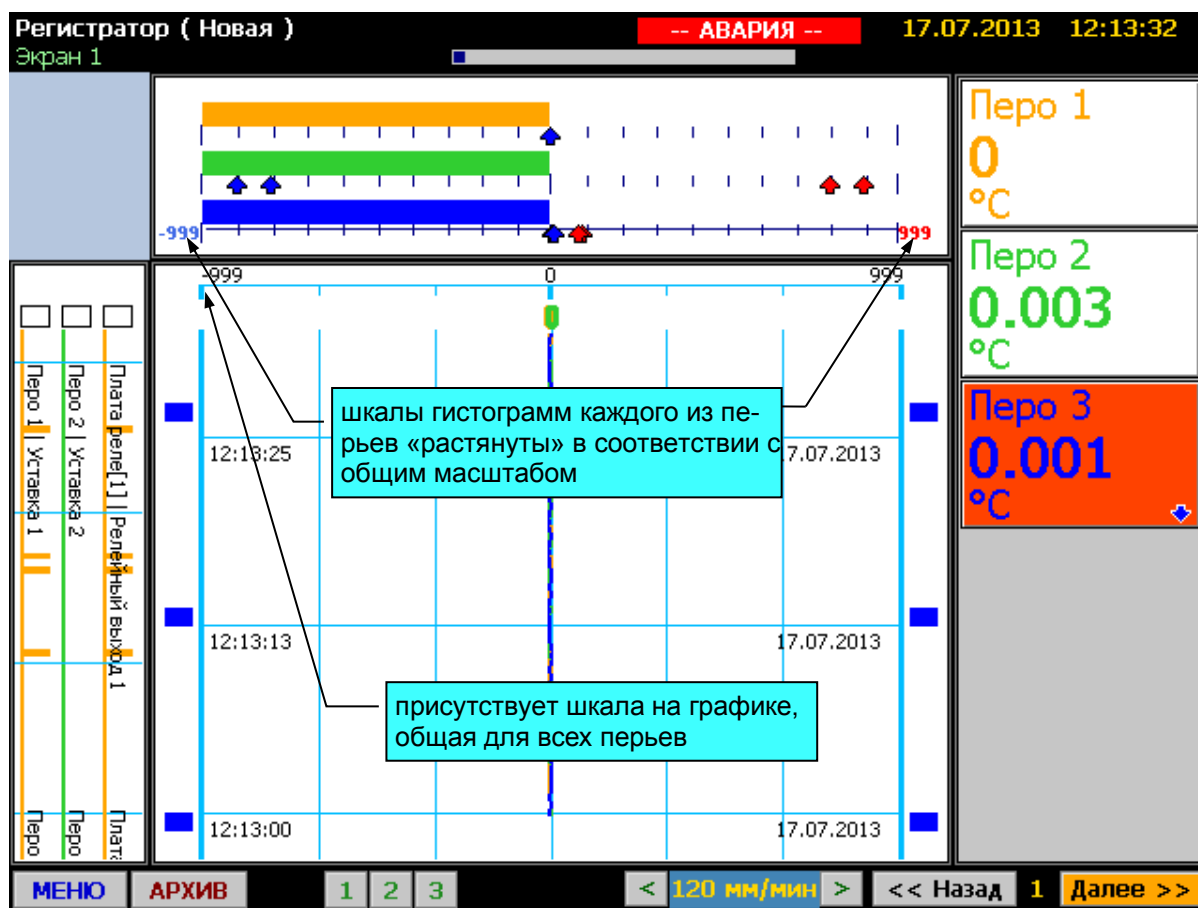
Регистратор ( Новая )
Экран 1
-- АВАРИЯ --
17.07.2013 12:13:32

-999
999

-999
0
999

Перо 1 | Уставка 1
Перо 2 | Уставка 2
Плата реле[1] | Релейный выход 1

шкалы гистограмм каждого из перьев «растянуты» в соответствии с общим масштабом

12:13:25
17.07.2013
12:13:13
17.07.2013

присутствует шкала на графике, общая для всех перьев

12:13:00
17.07.2013

Перо
Перо
Плата

Перо 1
0
°C
Перо 2
0.003
°C
Перо 3
0.001
°C

МЕНЮ
АРХИВ
1
2
3
<
120 мм/мин
>
<< Назад
1
Далее >>